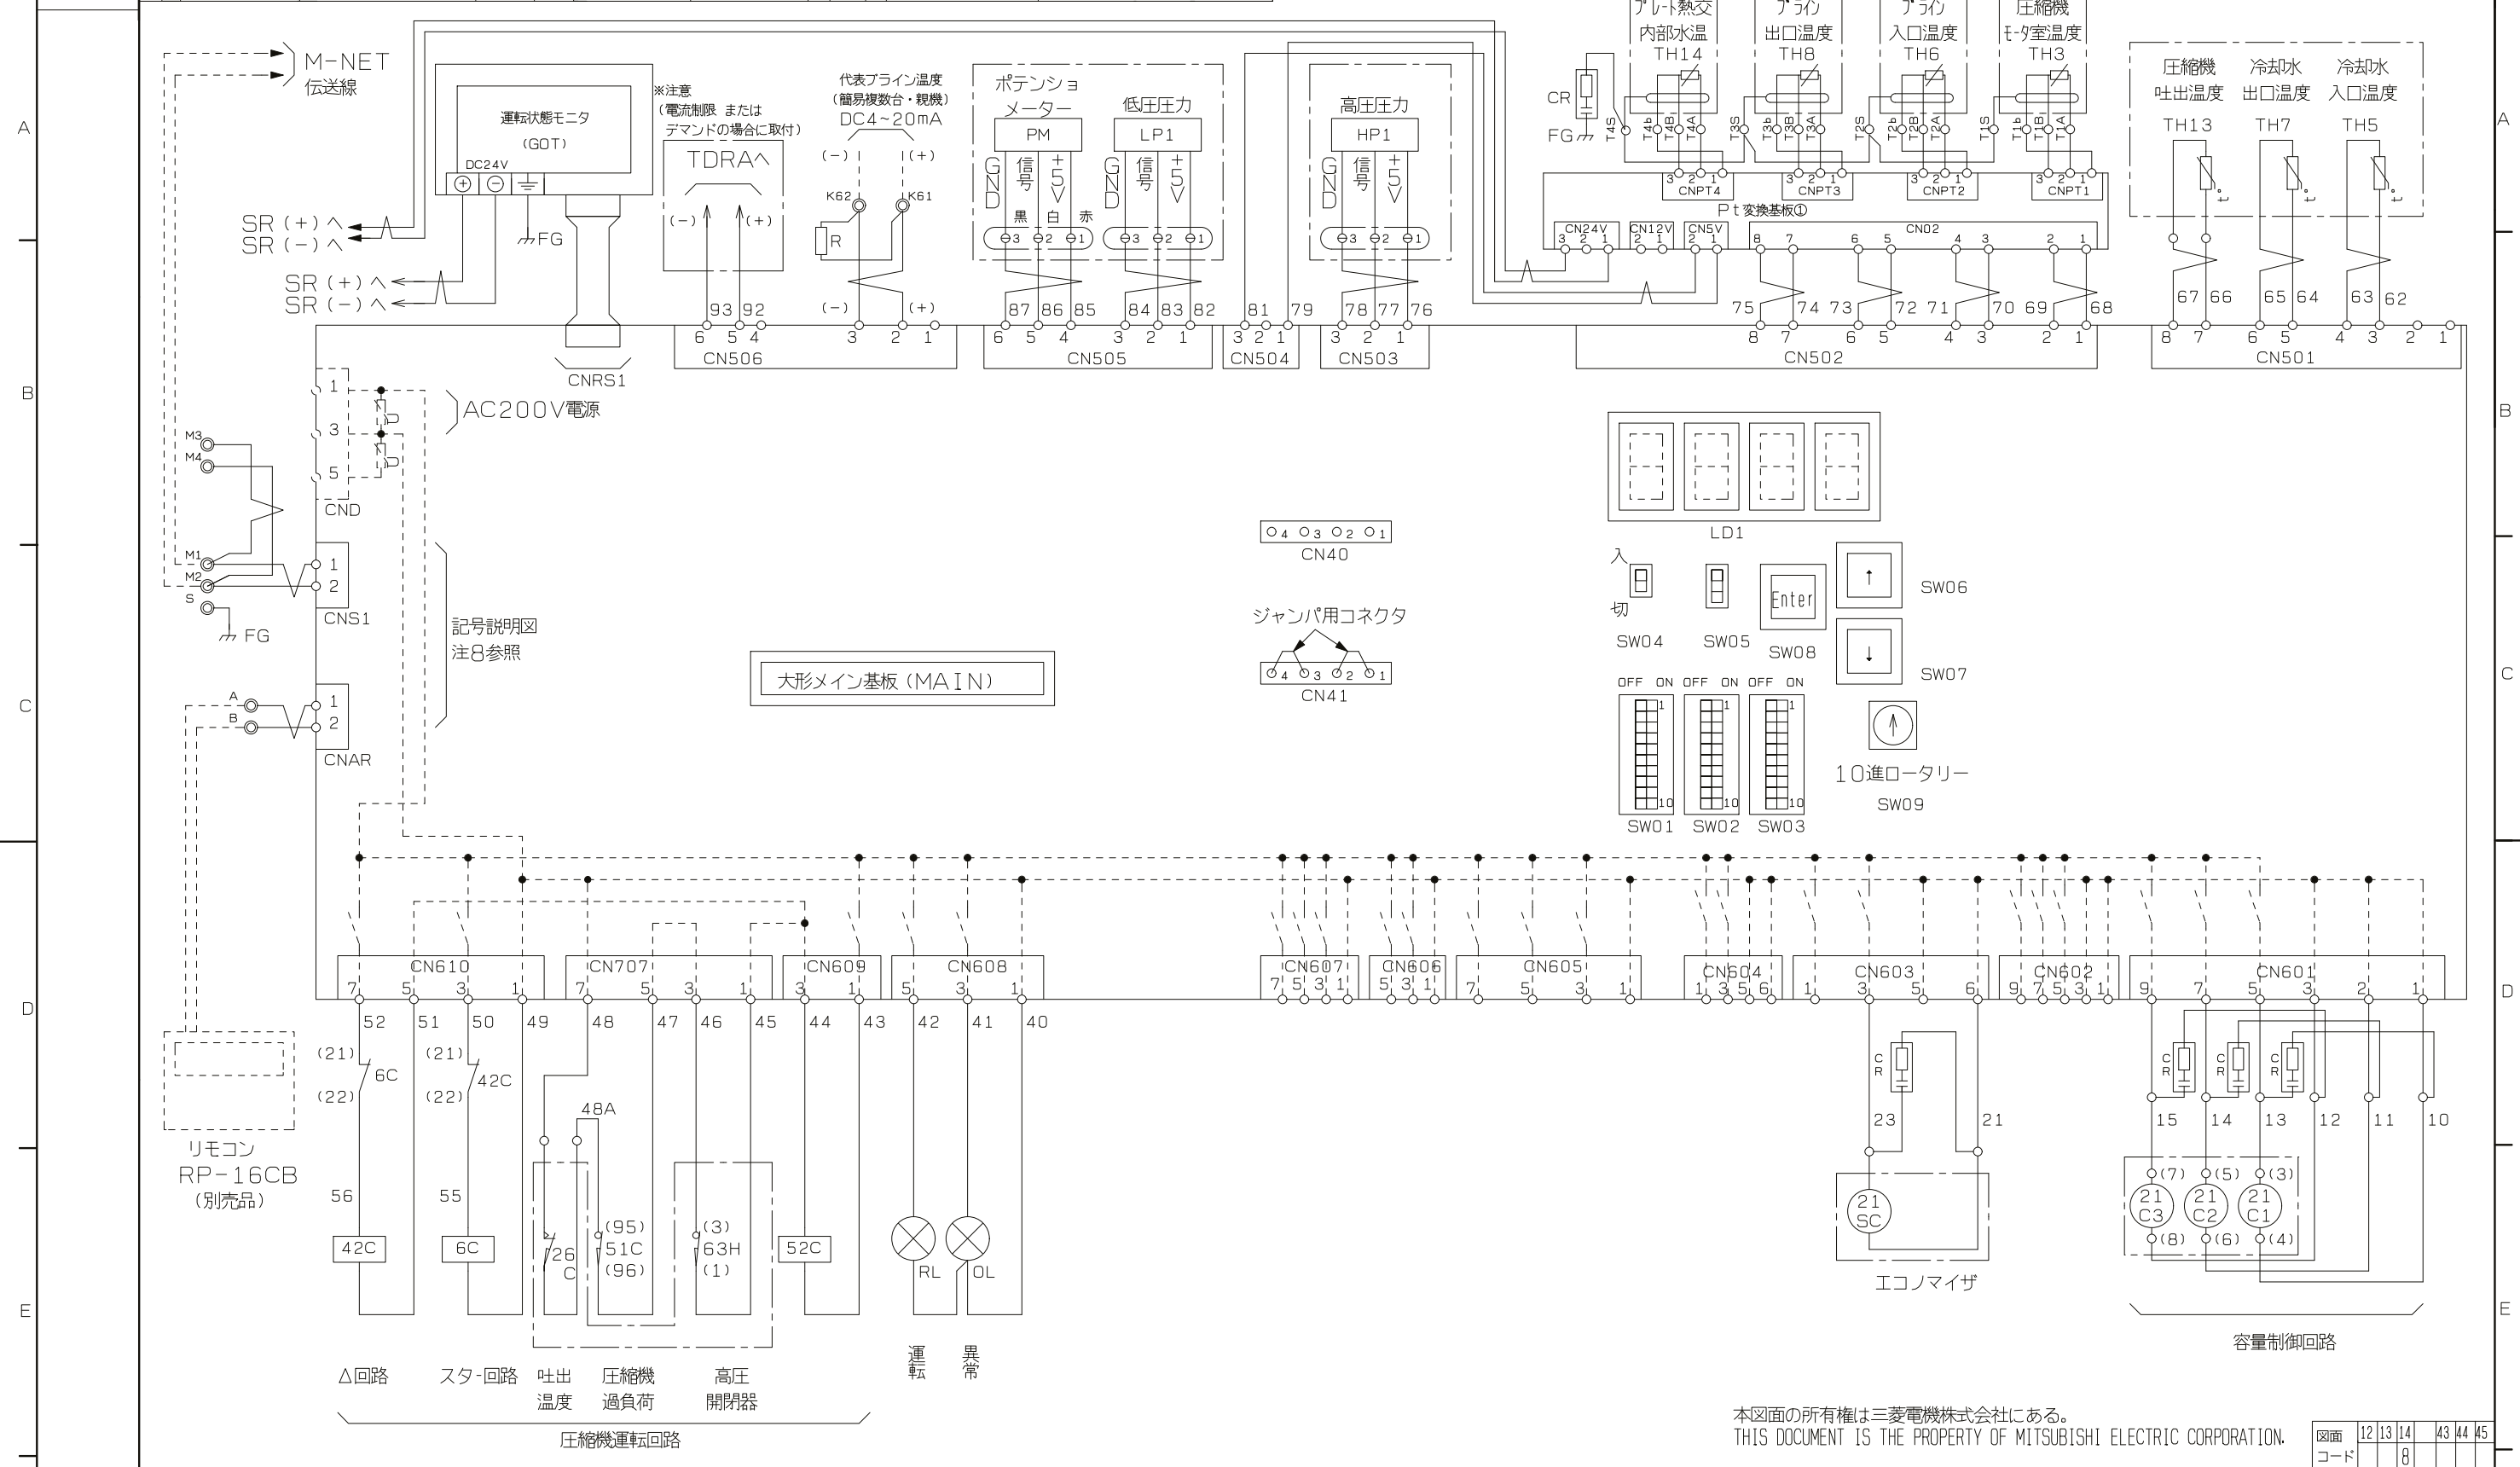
A
B
C
D
E

M-NET
伝送線

運転状態モニタ
(GOT)
DC24V

※注意
(電流制限 または
デマンドの場合に取付)
TDRAへ
(−) (+)

代表ブライン温度
(簡易複数台・親機)
DC4~20mA
(−) (+)
K62 K61
R
(−) (+)

ポテンショ
メーター
PM
GND 信号 +5V
黒 白 赤

低圧圧力
LP1
GND 信号 +5V

高圧圧力
HP1
GND 信号 +5V

CR
FG

プレート熱交
内部水温
TH14

ブライン
出口温度
TH8

ブライン
入口温度
TH6

圧縮機
モータ室温度
TH3

T4S T4b T4B T4A
T3S T3b T3B T3A
T2S T2b T2B T2A
T1S T1b T1B T1A
CNPT4 CNPT3 CNPT2 CNPT1
Pt変換基板①
CN24V CN12V CN5V CN02

圧縮機
吐出温度
TH13

冷却水
出口温度
TH7

冷却水
入口温度
TH5

SR (+)へ
SR (−)へ
FG
SR (+)へ
SR (−)へ

93 92
6 5 4
CN506
3 2 1
87 86 85
6 5 4 3 2 1
84 83 82
CN505
81 79
3 2 1
CN504
78 77 76
3 2 1
CN503
75 74 73 72 71 70 69 68
8 7 6 5 4 3 2 1
CN502
67 66 65 64 63 62
8 7 6 5 4 3 2 1
CN501

CNRS1

AC200V電源
CND

M3
M4
M1
M2
S
FG
CNS1

記号説明図
注8参照

A
B
CNAR

大形メイン基板(MAIN)

CN40
ジャンパ用コネクタ
CN41

LD1
入
切
SW04
SW05
Enter
SW08
SW06
SW07
OFF ON OFF ON OFF ON
SW01 SW02 SW03
10進ロータリー
SW09

CN610
7 5 3 1
CN707
7 5 3 1
CN609
3 1
CN608
5 3 1
CN607
7 5 3 1
CN606
5 3 1
CN605
7 5 3 1
CN604
1 3 5 6
CN603
1 3 5 6
CN602
9 7 5 3 1
CN601
9 7 5 3 2 1

52 51 50 49 48 47 46 45 44 43 42 41 40
(21) 6C (22)
(21) 42C (22)
48A
56 55
42C 6C
26C
(95) 51C (96)
(3) 63H (1)
52C
RL OL

リモコン
RP-16CB
(別売品)

CR
23 21
21SC
エコノマイザ

CR CR CR
15 14 13 12 11 10
(7) (5) (3)
21C3 21C2 21C1
(8) (6) (4)

Δ回路 スタ-回路 吐出温度 圧縮機過負荷 高圧開閉器
圧縮機運転回路
運転 異常

容量制御回路

本図面の所有権は三菱電機株式会社にある。
THIS DOCUMENT IS THE PROPERTY OF MITSUBISHI ELECTRIC CORPORATION.
図面コード 12 13 14 43 44 45 8